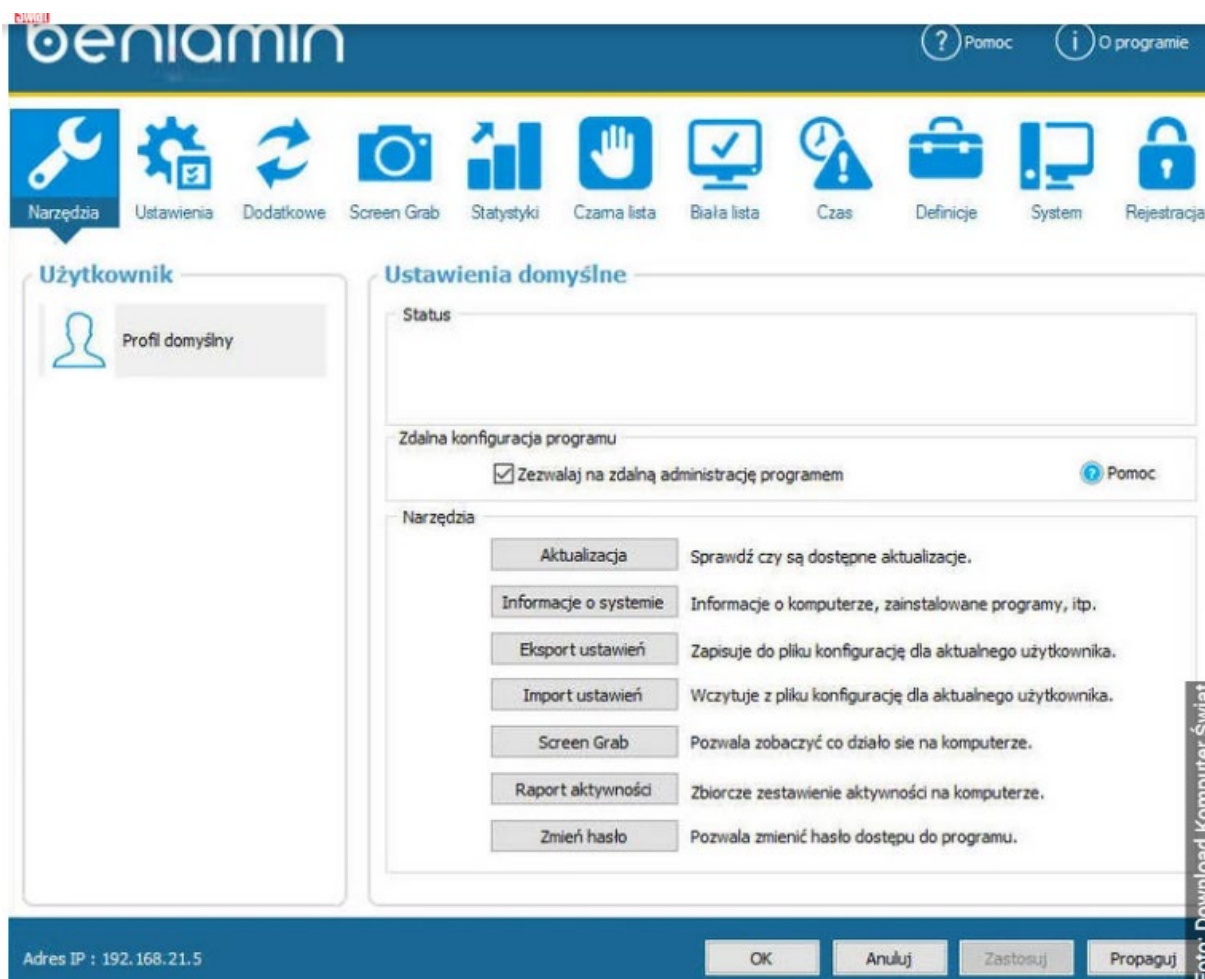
beniamin

Pomoc

O programie

Narzędzia Ustawienia Dodatkowe Screen Grab Statystyki Czarna lista Biała lista Czas Definicje System Rejestracja

Użytkownik

Profil domyślny

Ustawienia domyślne

Status

Zdalna konfiguracja programu

☑ Zezwalaj na zdalną administrację programem

Pomoc

Narzędzia

| Aktualizacja | Sprawdź czy są dostępne aktualizacje. |
|---|---|
| Informacje o systemie | Informacje o komputerze, zainstalowane programy, itp. |
| Eksport ustawień | Zapisuje do pliku konfigurację dla aktualnego użytkownika. |
| Import ustawień | Wczytuje z pliku konfigurację dla aktualnego użytkownika. |
| Screen Grab | Pozwala zobaczyć co działo sie na komputerze. |
| Raport aktywności | Zbiorcze zestawienie aktywności na komputerze. |
| Zmień hasło | Pozwala zmienić hasło dostępu do programu. |

Adres IP : 192.168.21.5

OK Anuluj Zastosuj Propaguj

Foto: Download Komputer Świat